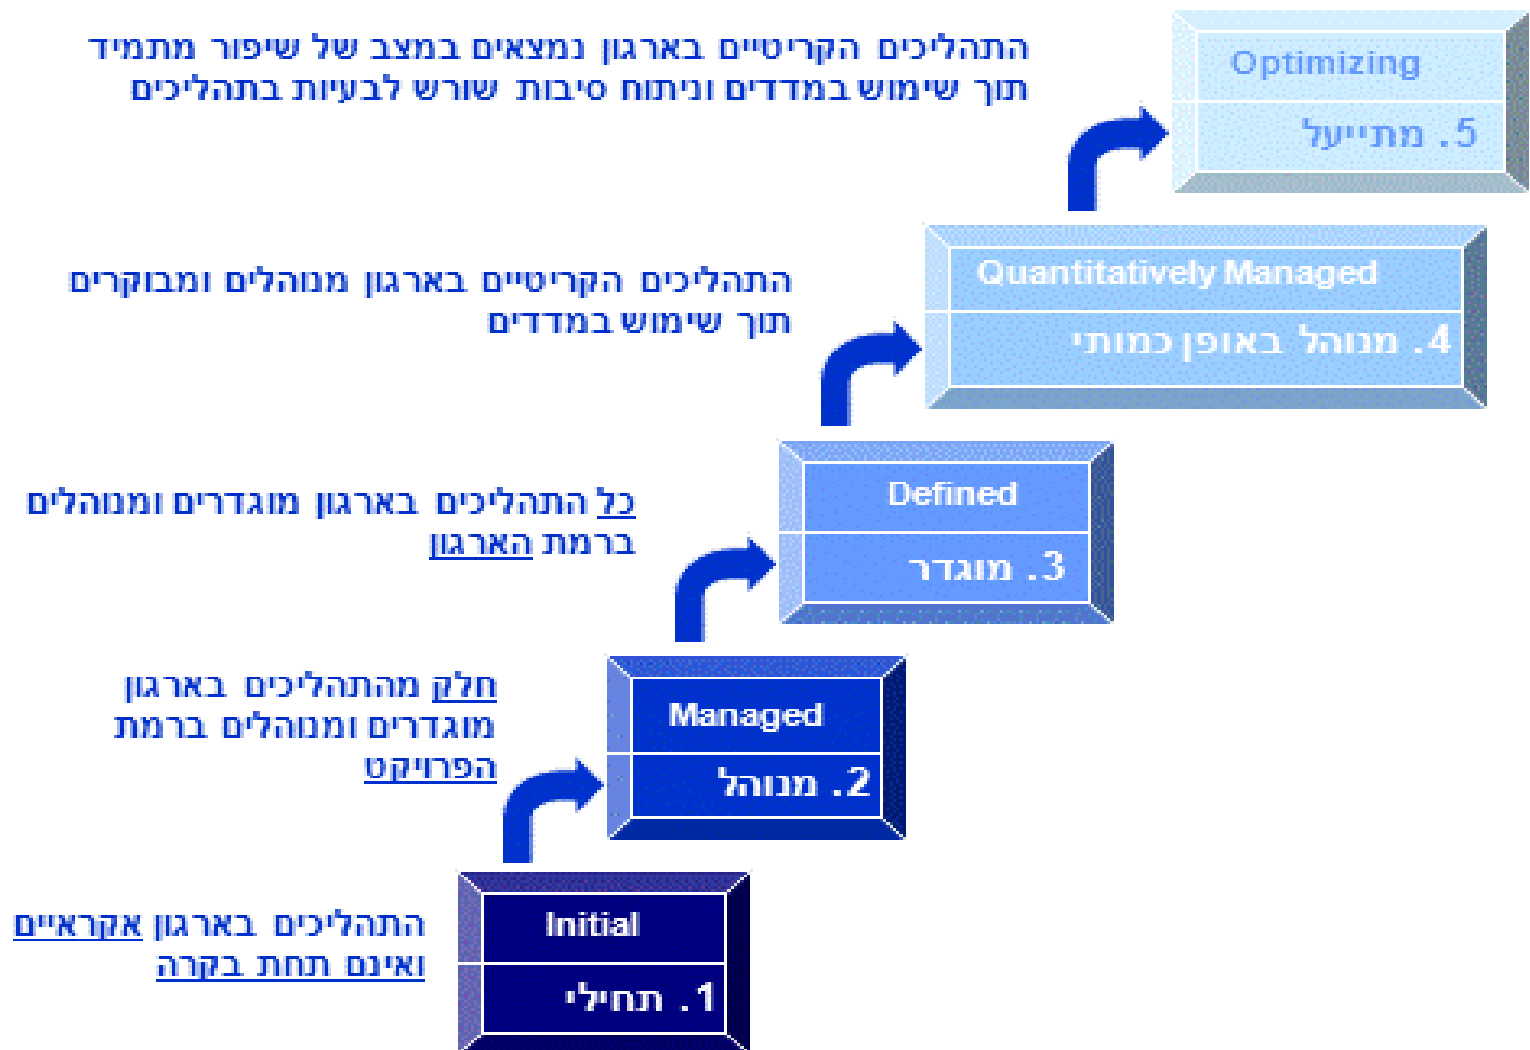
Optimizing
5. מתייעל

התהליכים הקריטיים בארגון נמצאים במצב של שיפור מתמיד תוך שימוש במדדים וניתוח סיבות שורש לבעיות בתהליכים

Quantitatively Managed
4. מנוהל באופן כמותי

התהליכים הקריטיים בארגון מנוהלים ומבוקרים תוך שימוש במדדים

Defined
3. מוגדר

כל התהליכים בארגון מוגדרים ומנוהלים ברמת הארגון

Managed
2. מנוהל

חלק מהתהליכים בארגון מוגדרים ומנוהלים ברמת הפרויקט

Initial
1. תחילי

התהליכים בארגון אקראיים ואינם תחת בקרה